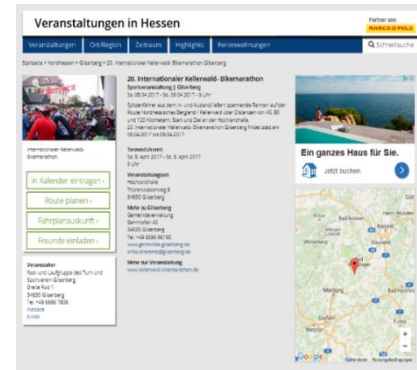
Veranstaltungen in Hessen

Partner von MARCO POLO

Veranstaltungen | Ort/Region | Zeitraum | Highlights | Ferienwohnungen | Schnellsuche

Startseite > Nordhessen > Gilserberg > 20. Internationaler Kellerwald-Bikemarathon Gilserberg

20. Internationaler Kellerwald- Bikemarathon

Sportveranstaltung | Gilserberg

Sa. 08.04.2017 - So. 09.04.2017 - 9 Uhr

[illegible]

Termin/Uhrzeit
Sa. 8. April 2017 - So. 9. April 2017
9 Uhr

Veranstaltungsort
Hochlandhalle
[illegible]
34630 Gilserberg

Mehr zu Gilserberg
Gemeindeverwaltung
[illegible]
34630 Gilserberg
Tel. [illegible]
www.gemeinde-gilserberg.de
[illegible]

Mehr zur Veranstaltung
www.kellerwald-bikemarathon.de

Internationaler Kellerwald-Bikemarathon

In Kalender eintragen ›

Route planen ›

Fahrplanauskunft ›

Freunde einladen ›

Veranstalter
Rad- und Laufgruppe des Turn und Sportvereins Gilserberg
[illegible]
34630 Gilserberg
Tel. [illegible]
Website
E-Mail

Ein ganzes Haus für Sie.

Jetzt buchen

Google